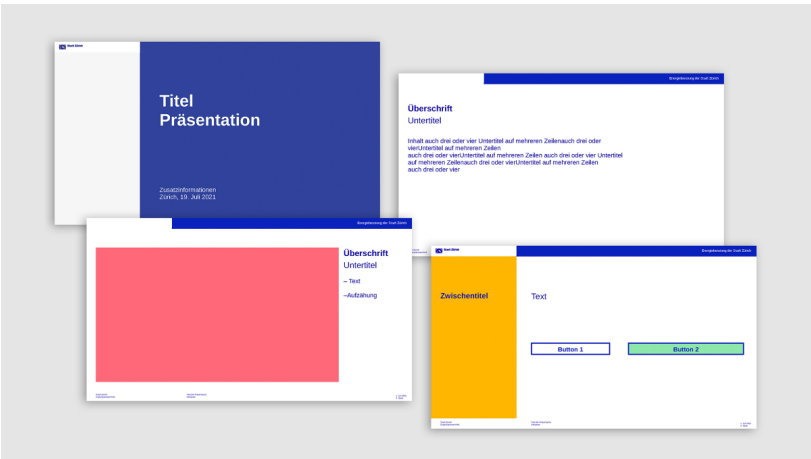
Stadt Zürich

Titel
Präsentation

Zusatzinformationen
Zürich, 19. Juli 2021

Energieberatung der Stadt Zürich

Überschrift
Untertitel

Inhalt auch drei oder vier Untertitel auf mehreren Zeilenauch drei oder vierUntertitel auf mehreren Zeilen
auch drei oder vierUntertitel auf mehreren Zeilen auch drei oder vier Untertitel auf mehreren Zeilenauch drei oder vierUntertitel auf mehreren Zeilen
auch drei oder vier

Energieberatung der Stadt Zürich

Überschrift
Untertitel
– Text
–Aufzählung

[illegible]

Stadt Zürich

Energieberatung der Stadt Zürich

Zwischentitel

Text

Button 1

Button 2

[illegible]